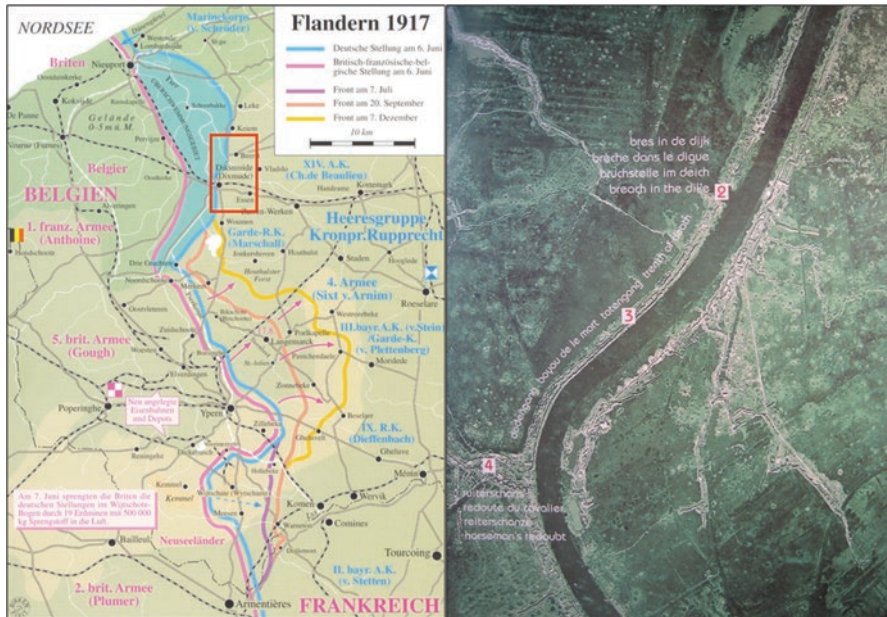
NORDSEE

Flandern 1917

Deutsche Stellung am 6. Juni
Britisch-französische-belgische Stellung am 6. Juni
Front am 7. Juli
Front am 20. September
Front am 7. Dezember

10 km

Marinekorps (v. Schröder)

Briten

Nieuport

Belgier

Gräben 0–5 m ü. M.

De Panne

BELGIEN

XIV. A.K. (Ch. de Beaulieu)

Dixmuide

Heeresgruppe Kronpr. Rupprecht

1. franz. Armee (Anthoine)

Garde-R.K. (Marschall)

4. Armee (Sixt v. Arnim)

Roeselare

III. bayr. A.K. (v. Stein) Garde-K. (v. Plettenberg)

5. brit. Armee (Gough)

Poperinghe

Neu angelegte Eisenbahnen und Depots

Ypern

IX. R.K. (Dieffenbach)

Am 7. Juni sprengten die Briten die deutschen Stellungen im Wijtschate-Bogen durch 19 Erdminen mit 500 000 kg Sprengstoff in die Luft.

Kemmel

Menin

Wervik

Comines

Neuseeländer

Tourcoing

Bailleul

II. bayr. A.K. (v. Stetten)

2. brit. Armee (Plumer)

Armentières

FRANKREICH

bres in de dijk
brèche dans la digue
bruchstelle im deich
breach in the dike

2

dodengang boyau de la mort todesgang trench of death

3

4

ijzerschans
redoute du cavalier
reiterschanze
horseman's redoubt